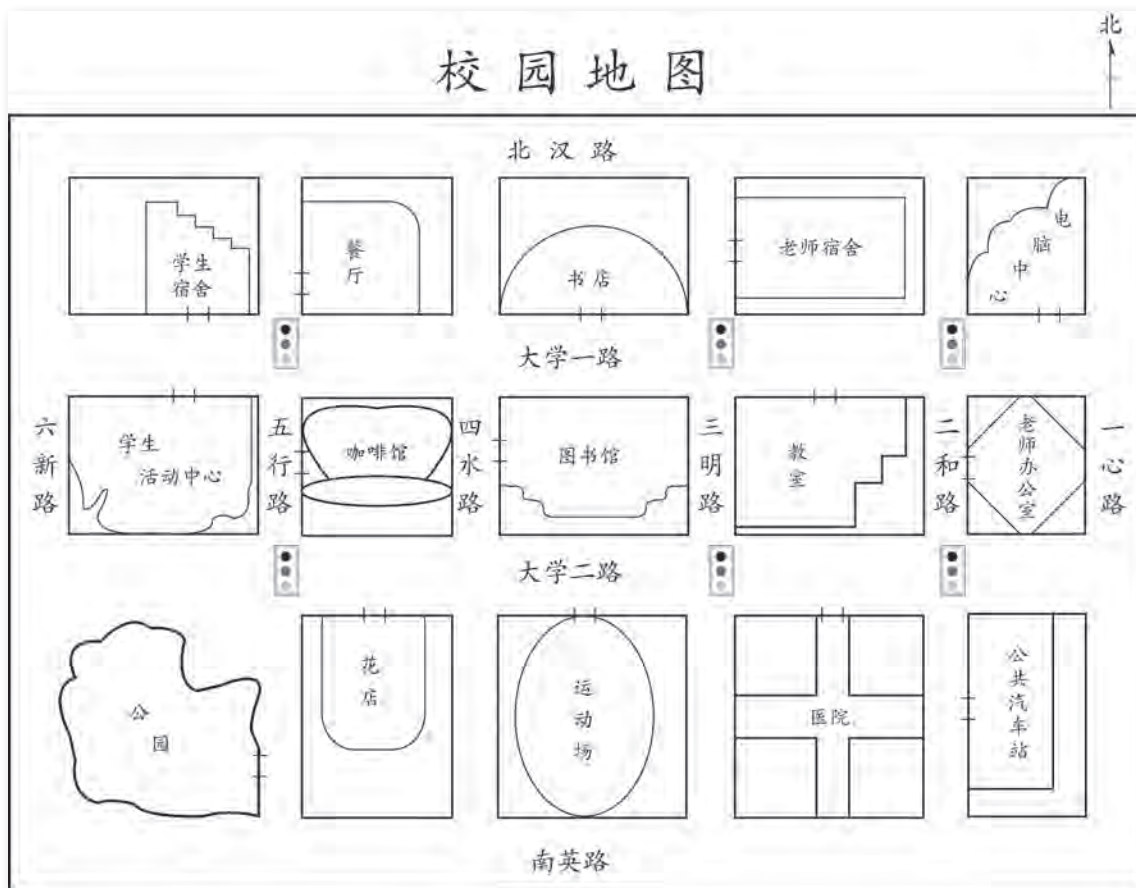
校园地图

北

北汉路

学生宿舍

餐厅

书店

老师宿舍

电脑中心

大学一路

六新路

学生活动中心

五行路

咖啡馆

四水路

图书馆

三明路

教室

二和路

老师办公室

一心路

大学二路

公园

花店

运动场

医院

公共汽车站

南英路